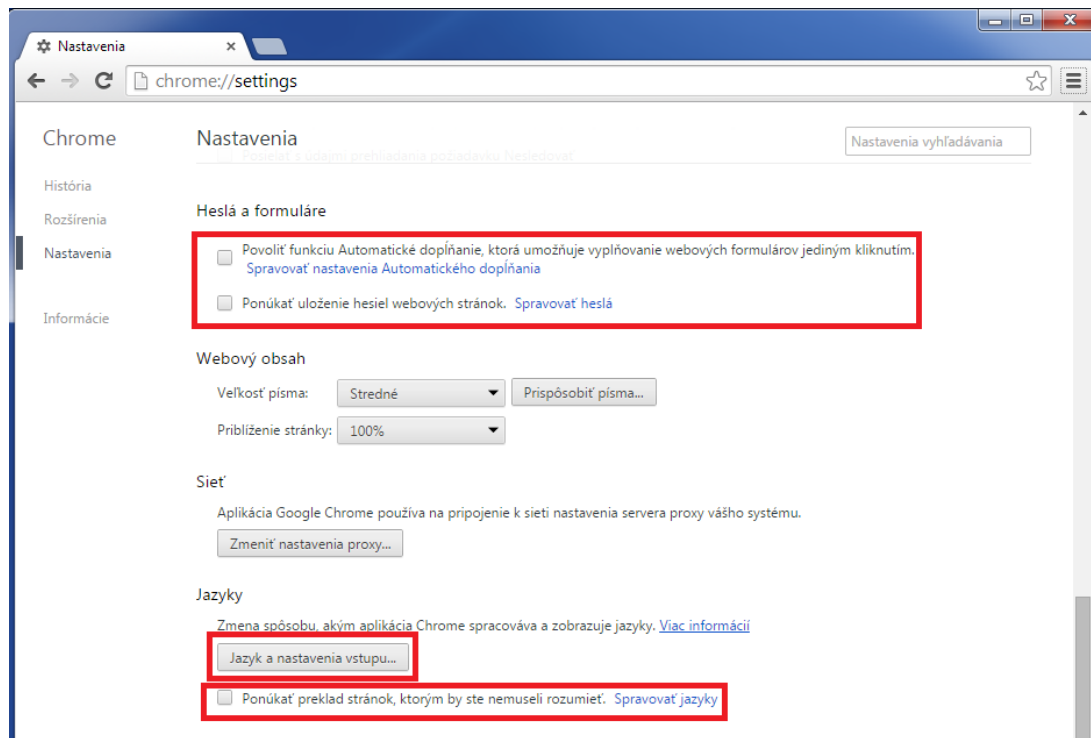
Nastavenia

chrome://settings

Chrome

História

Rozšírenia

Nastavenia

Informácie

Nastavenia

Nastavenia vyhľadávania

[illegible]

Heslá a formuláre

Povoliť funkciu Automatické dopĺňanie, ktorá umožňuje vyplňovanie webových formulárov jediným kliknutím.
Spravovať nastavenia Automatického dopĺňania

Ponúkať uloženie hesiel webových stránok. Spravovať heslá

Webový obsah

Veľkosť písma: Stredné Prispôsobiť písma...

Priblíženie stránky: 100%

Sieť

Aplikácia Google Chrome používa na pripojenie k sieti nastavenia servera proxy vášho systému.

Zmeniť nastavenia proxy...

Jazyky

Zmena spôsobu, akým aplikácia Chrome spracováva a zobrazuje jazyky. Viac informácií

Jazyk a nastavenia vstupu...

Ponúkať preklad stránok, ktorým by ste nemuseli rozumieť. Spravovať jazyky